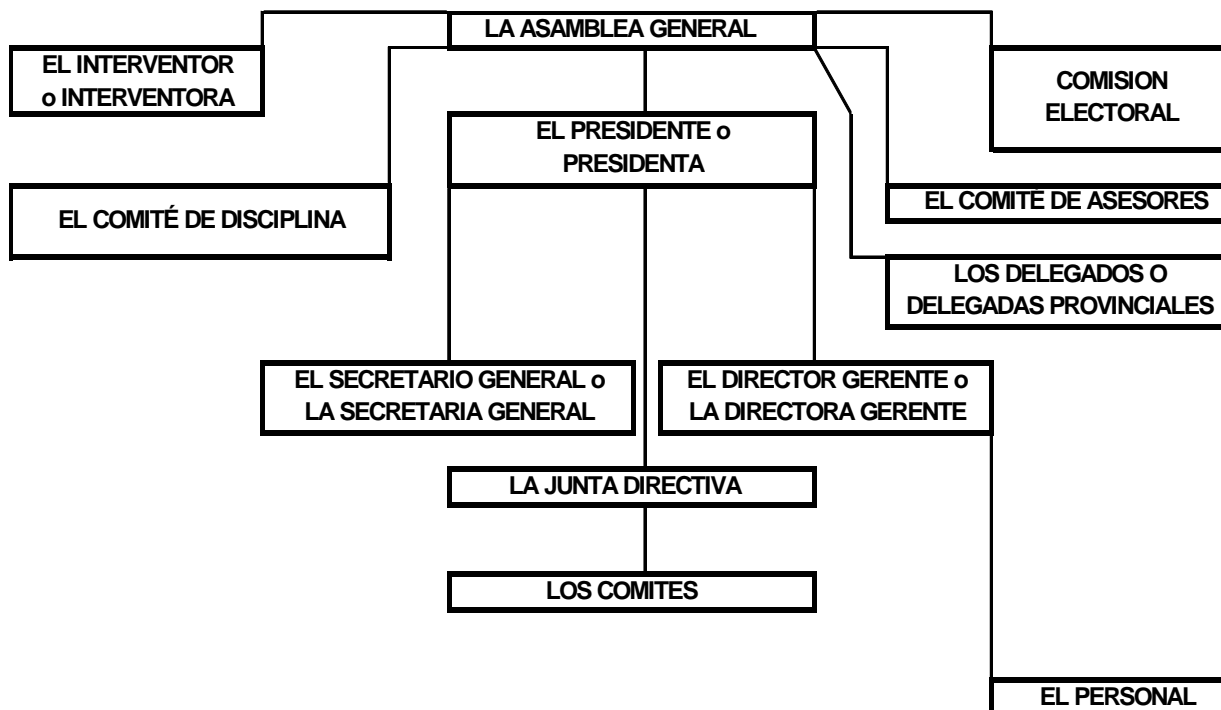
LA ASAMBLEA GENERAL

EL INTERVENTOR o INTERVENTORA

COMISION ELECTORAL

EL PRESIDENTE o PRESIDENTA

EL COMITÉ DE DISCIPLINA

EL COMITÉ DE ASESORES

LOS DELEGADOS O DELEGADAS PROVINCIALES

EL SECRETARIO GENERAL o LA SECRETARIA GENERAL

EL DIRECTOR GERENTE o LA DIRECTORA GERENTE

LA JUNTA DIRECTIVA

LOS COMITES

EL PERSONAL